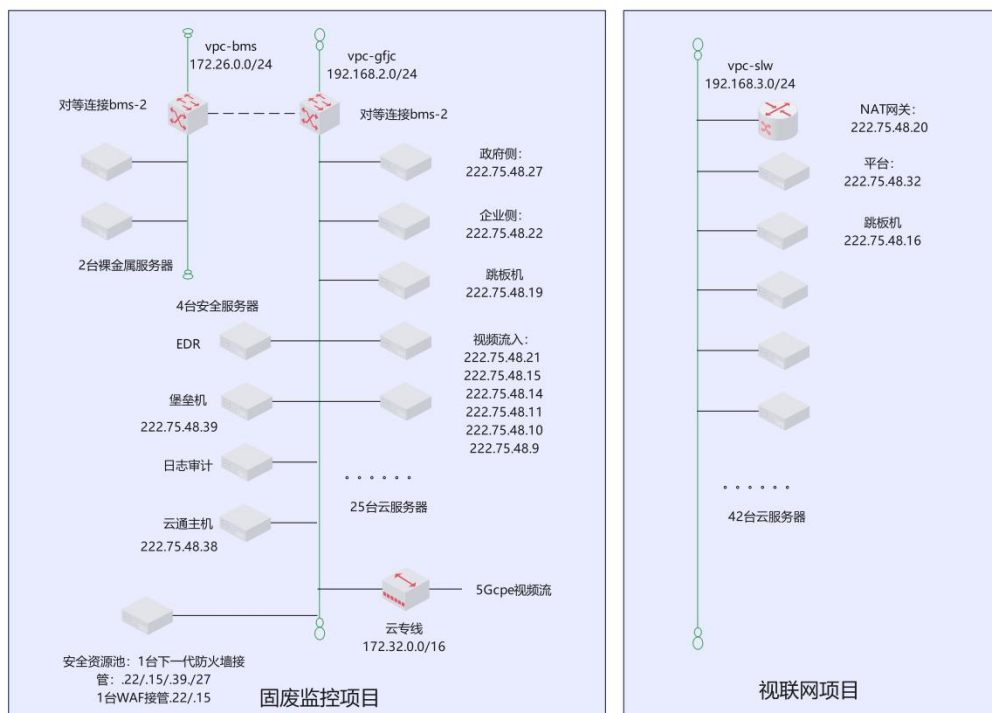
vpc-bms
172.26.0.0/24

vpc-gfjc
192.168.2.0/24

对等连接bms-2

对等连接bms-2

政府侧:
222.75.48.27

企业侧:
222.75.48.22

2台裸金属服务器

跳板机
222.75.48.19

4台安全服务器

EDR

视频流入:
222.75.48.21
222.75.48.15
222.75.48.14
222.75.48.11
222.75.48.10
222.75.48.9

堡垒机
222.75.48.39

日志审计

25台云服务器

云通主机
222.75.48.38

5Gcpe视频流

云专线
172.32.0.0/16

安全资源池: 1台下一代防火墙接管: .22/.15/.39/.27
1台WAF接管.22/.15

固废监控项目

vpc-slw
192.168.3.0/24

NAT网关:
222.75.48.20

平台:
222.75.48.32

跳板机
222.75.48.16

42台云服务器

视联网项目